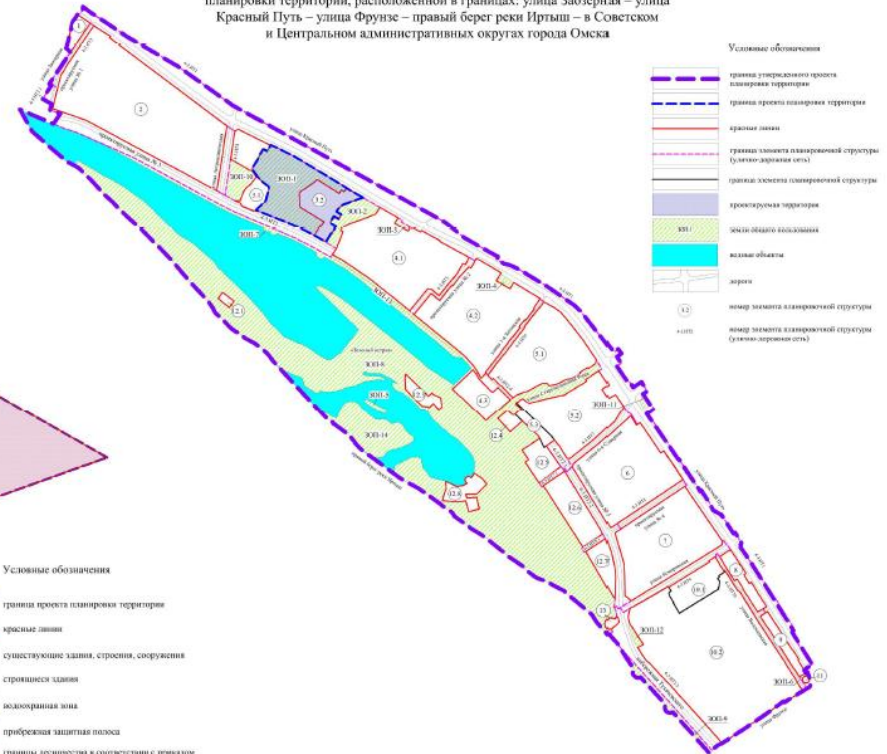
планировки территории, расположенной в границах: улица Заозерная – улица Красный Путь – улица Фрунзе – правый берег реки Иртыш – в Советском и Центральном административных округах города Омска

Условные обозначения

граница утвержденного проекта планировки территории

граница проекта планировки территории

красные линии

границы элемента планировочной структуры (улично-дорожная сеть)

граница элемента планировочной структуры

проектируемая территория

ЗОП-1 земли общего пользования

водные объекты

дороги

3.2 номер элемента планировочной структуры

номер элемента планировочной структуры (улично-дорожная сеть)

улица Красный Путь

2

ЗОП-10

3.1

ЗОП-1

3.2

ЗОП-2

ЗОП-3

ЗОП-7

4.1

ЗОП-4

4.2

12.1

5.1

ЗОП-8

ЗОП-5

12.3

4.3

5.2

ЗОП-11

ЗОП-14

12.4

12.5

6

12.6

12.7

7

12.8

10.1

8

13

ЗОП-12

10.2

9

ЗОП-6

11

ЗОП-9

улица Фрунзе

Условные обозначения

граница проекта планировки территории

красные линии

существующие здания, строения, сооружения

строящиеся здания

водоохранная зона

прибрежная защитная полоса

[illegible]